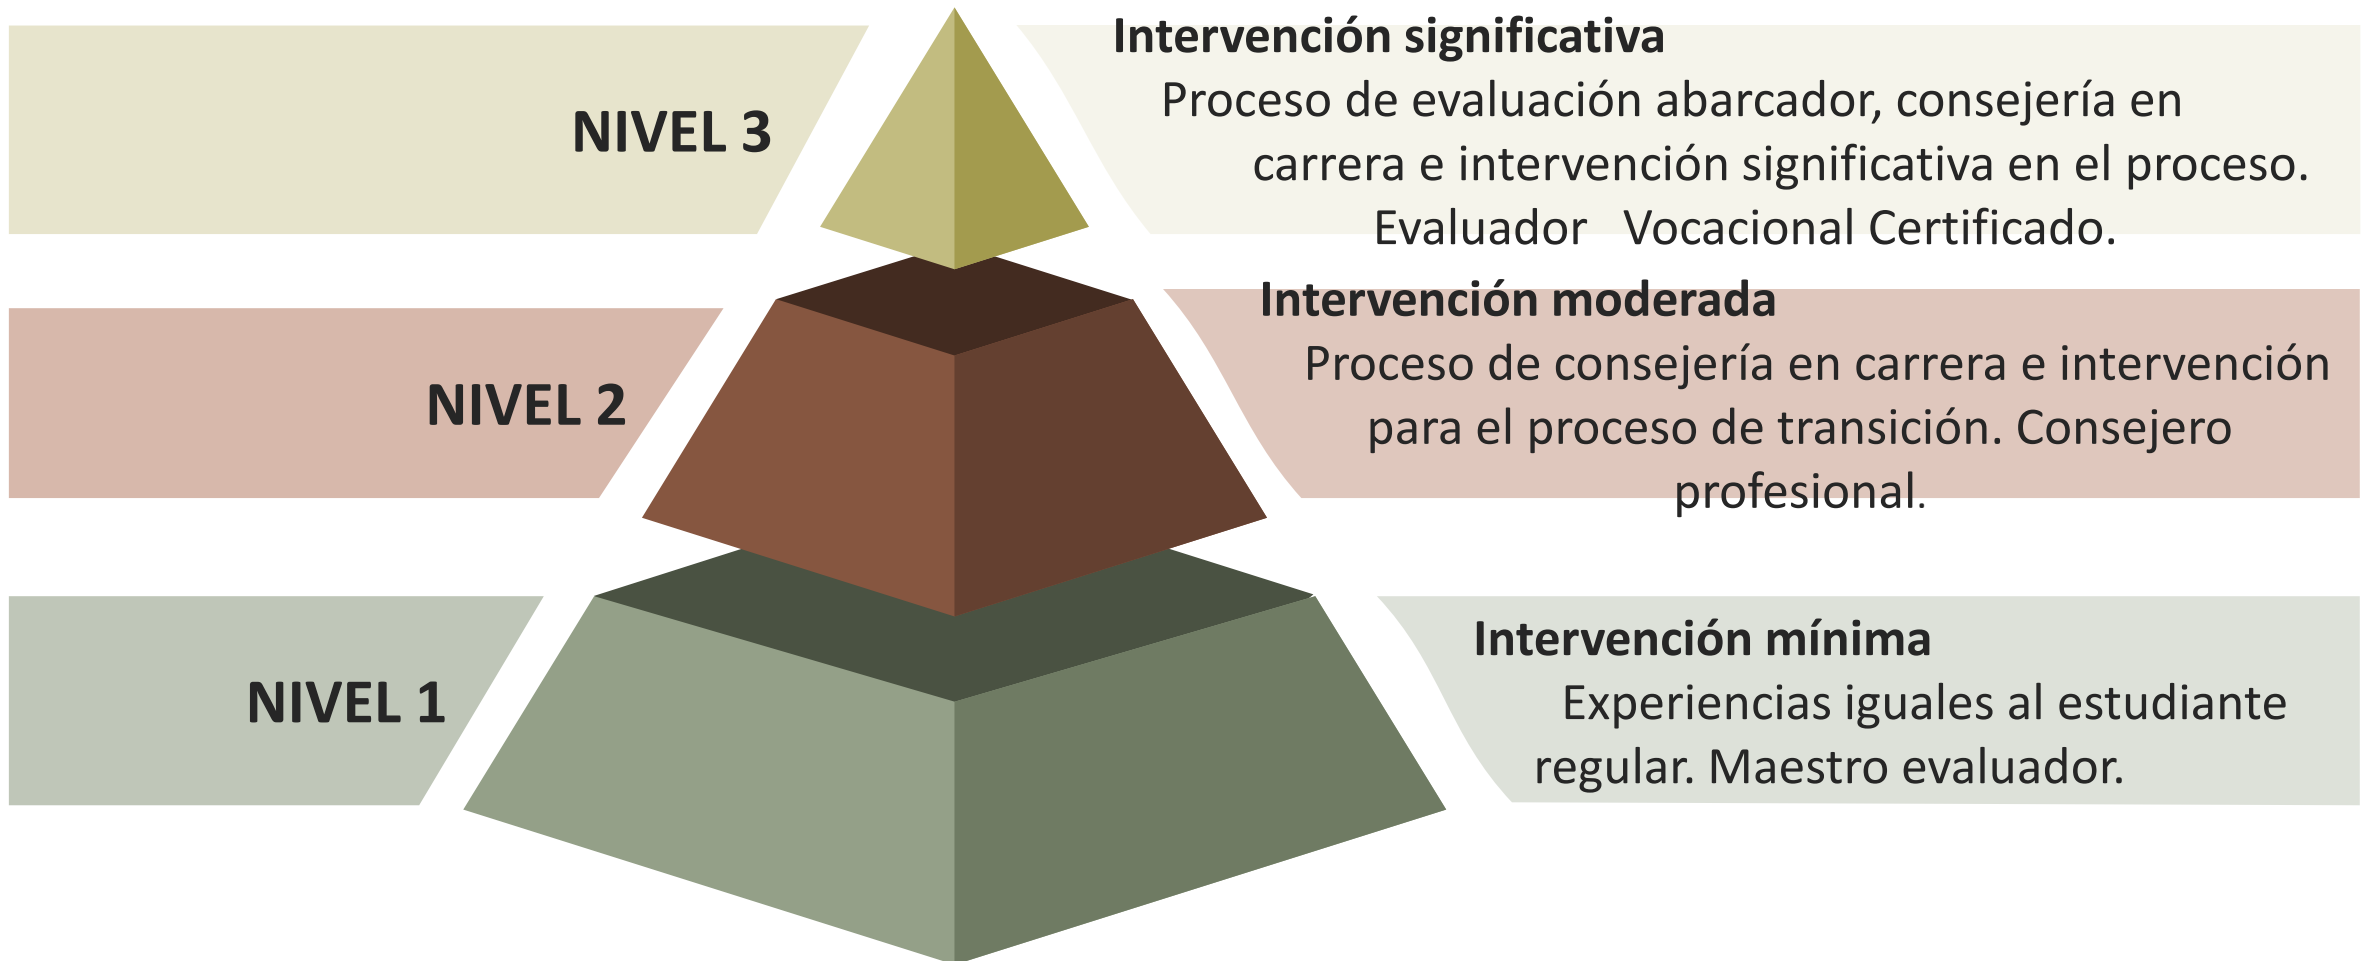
NIVEL 3

Intervención significativa

Proceso de evaluación abarcador, consejería en carrera e intervención significativa en el proceso. Evaluador Vocacional Certificado.

NIVEL 2

Intervención moderada

Proceso de consejería en carrera e intervención para el proceso de transición. Consejero profesional.

NIVEL 1

Intervención mínima

Experiencias iguales al estudiante regular. Maestro evaluador.